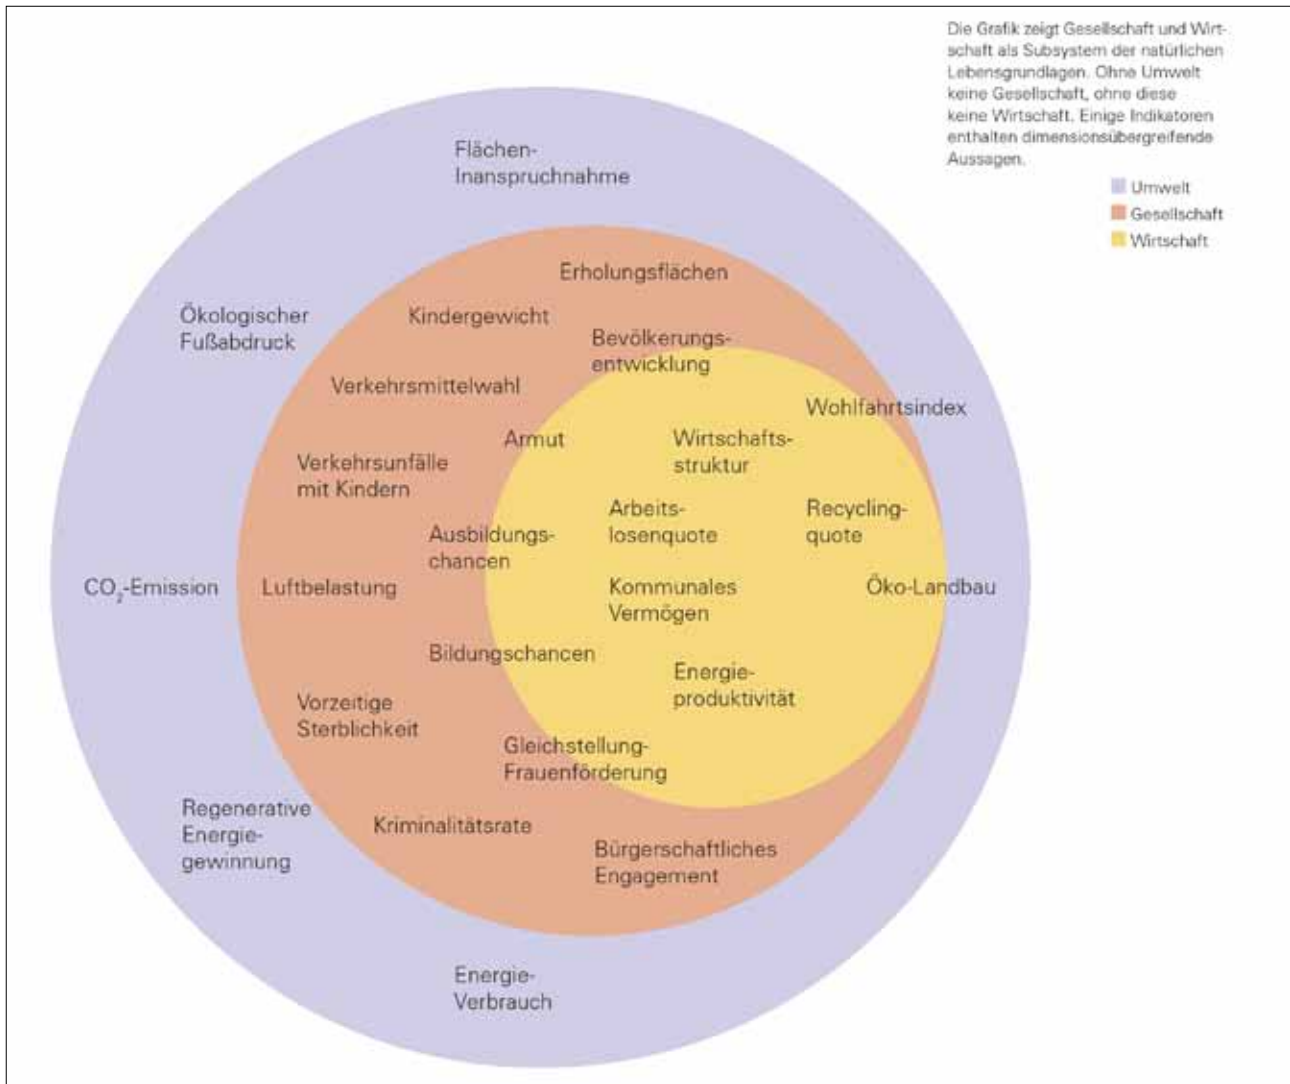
Die Grafik zeigt Gesellschaft und Wirtschaft als Subsystem der natürlichen Lebensgrundlagen. Ohne Umwelt keine Gesellschaft, ohne diese keine Wirtschaft. Einige Indikatoren enthalten dimensionsübergreifende Aussagen.

Umwelt
Gesellschaft
Wirtschaft

Flächen-Inanspruchnahme

Erholungsflächen

Ökologischer Fußabdruck

Kindergewicht

Bevölkerungsentwicklung

Verkehrsmittelwahl

Wohlfahrtsindex

Armut

Wirtschaftsstruktur

Verkehrsunfälle mit Kindern

Arbeitslosenquote

Recyclingquote

Ausbildungschancen

$CO_2$-Emission

Luftbelastung

Kommunales Vermögen

Öko-Landbau

Bildungschancen

Energieproduktivität

Vorzeitige Sterblichkeit

Gleichstellung-Frauenförderung

Regenerative Energiegewinnung

Kriminalitätsrate

Bürgerschaftliches Engagement

Energie-Verbrauch